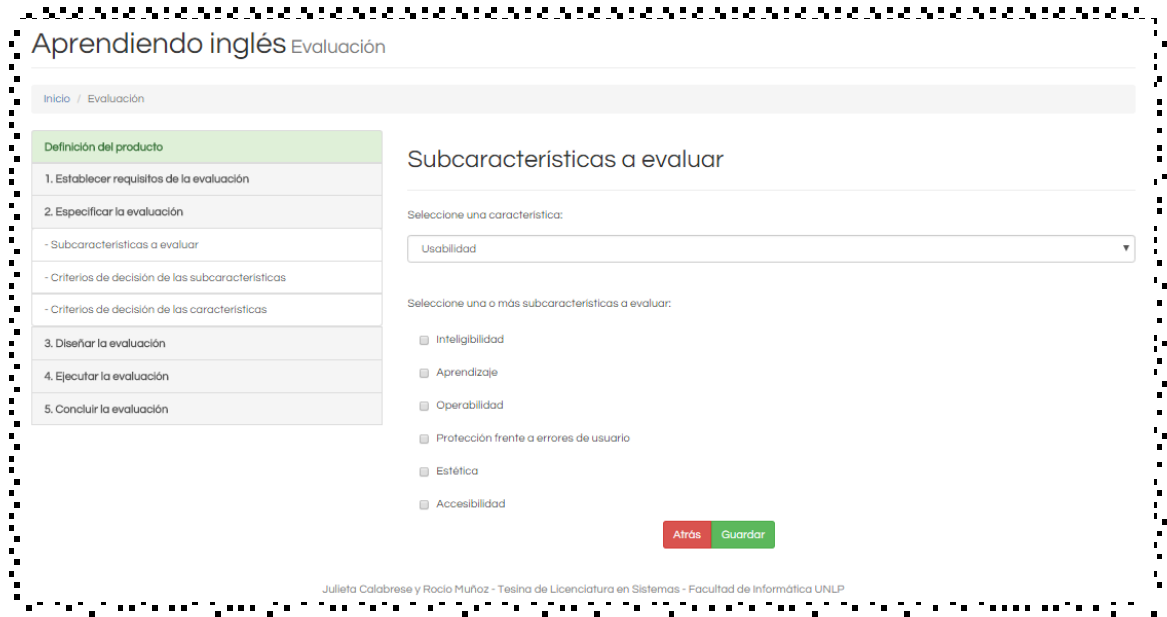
Aprendiendo inglés Evaluación

Inicio / Evaluación

Definición del producto
1. Establecer requisitos de la evaluación
2. Especificar la evaluación
- Subcaracterísticas a evaluar
- Criterios de decisión de las subcaracterísticas
- Criterios de decisión de las características
3. Diseñar la evaluación
4. Ejecutar la evaluación
5. Concluir la evaluación

Subcaracterísticas a evaluar

Seleccione una característica:

Usabilidad

Seleccione una o más subcaracterísticas a evaluar:

Inteligibilidad
Aprendizaje
Operabilidad
Protección frente a errores de usuario
Estética
Accesibilidad

Atrás Guardar

Julieta Calabrese y Rocío Muñoz - Tesina de Licenciatura en Sistemas - Facultad de Informática UNLP